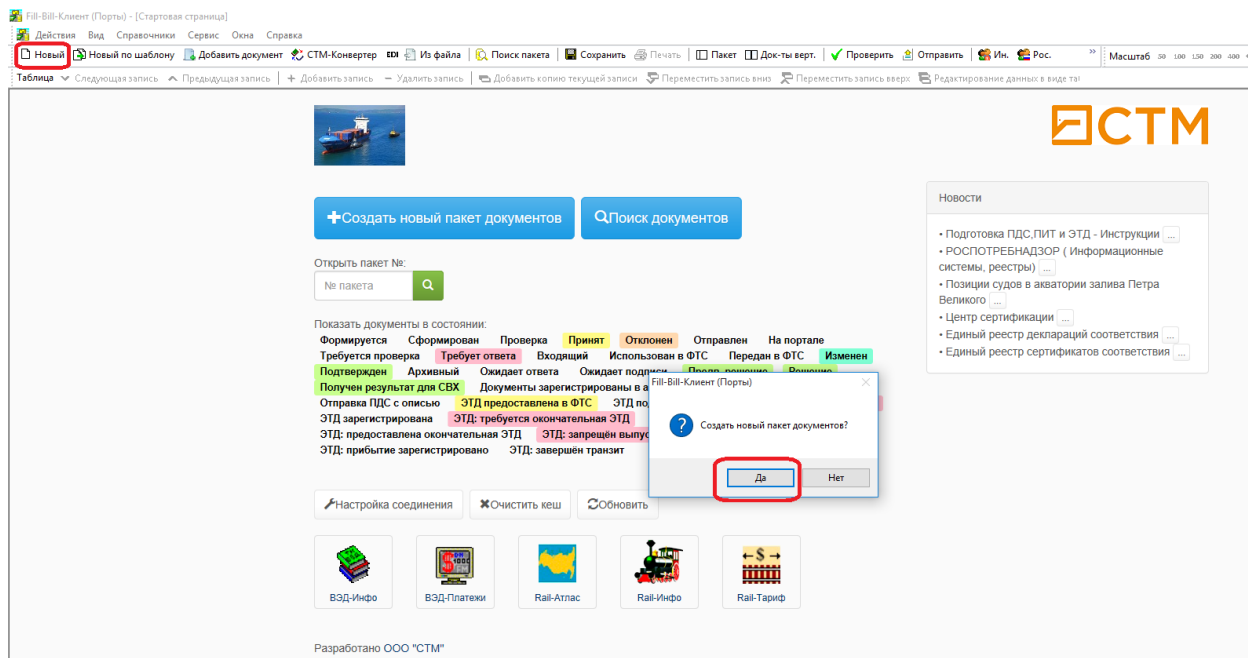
Fill-Bill-Клиент (Порты) - [Стартовая страница]

Действия Вид Справочники Сервис Окна Справка

Новый | Новый по шаблону | Добавить документ | СТМ-Конвертер | EDI | Из файла | Поиск пакета | Сохранить | Печать | Пакет | Док-ты верт. | Проверить | Отправить | Ин. | Рос. | Масштаб 50 100 150 200 400

Таблица | Следующая запись | Предыдущая запись | Добавить запись | Удалить запись | Добавить копию текущей записи | Переместить запись вниз | Переместить запись вверх | Редактирование данных в виде та

СТМ

Создать новый пакет документов

Поиск документов

Открыть пакет №:

№ пакета

Показать документы в состоянии:

Формируется Сформирован Проверка Принят Отклонен Отправлен На портале
Требуется проверка Требует ответа Входящий Использован в ФТС Передан в ФТС Изменен
Подтвержден Архивный Ожидает ответа Ожидает подписи Предв. решение Решение
Получен результат для СВХ Документы зарегистрированы в а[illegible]
Отправка ПДС с описью ЭТД предоставлена в ФТС ЭТД по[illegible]
ЭТД зарегистрирована ЭТД: требуется окончательная ЭТД
ЭТД: предоставлена окончательная ЭТД ЭТД: запрещён выпус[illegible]
ЭТД: прибытие зарегистрировано ЭТД: завершён транзит

Fill-Bill-Клиент (Порты)

Создать новый пакет документов?

Да Нет

Новости

• Подготовка ПДС,ПИТ и ЭТД - Инструкции ...
• РОСПОТРЕБНАДЗОР ( Информационные системы, реестры) ...
• Позиции судов в акватории залива Петра Великого ...
• Центр сертификации ...
• Единый реестр деклараций соответствия ...
• Единый реестр сертификатов соответствия ...

Настройка соединения Очистить кеш Обновить

ВЭД-Инфо ВЭД-Платежи Rail-Атлас Rail-Инфо Rail-Тариф

Разработано ООО "СТМ"